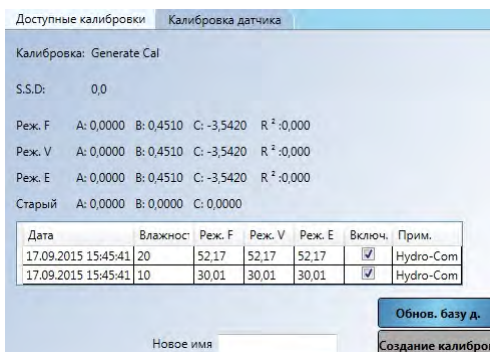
Доступные калибровки | Калибровка датчика

Калибровка: Generate Cal

S.S.D: 0,0

Реж. F A: 0,0000 B: 0,4510 C: -3,5420 $R^2$: 0,000

Реж. V A: 0,0000 B: 0,4510 C: -3,5420 $R^2$: 0,000

Реж. E A: 0,0000 B: 0,4510 C: -3,5420 $R^2$: 0,000

Старый A: 0,0000 B: 0,0000 C: 0,0000

| Дата | Влажност | Реж. F | Реж. V | Реж. E | Включ. | Прим. |
|---|---|---|---|---|---|---|
| 17.09.2015 15:45:41 | 20 | 52,17 | 52,17 | 52,17 | ✓ | Hydro-Com |
| 17.09.2015 15:45:41 | 10 | 30,01 | 30,01 | 30,01 | ✓ | Hydro-Com |

Обнов. базу д.

Новое имя

Создание калибро